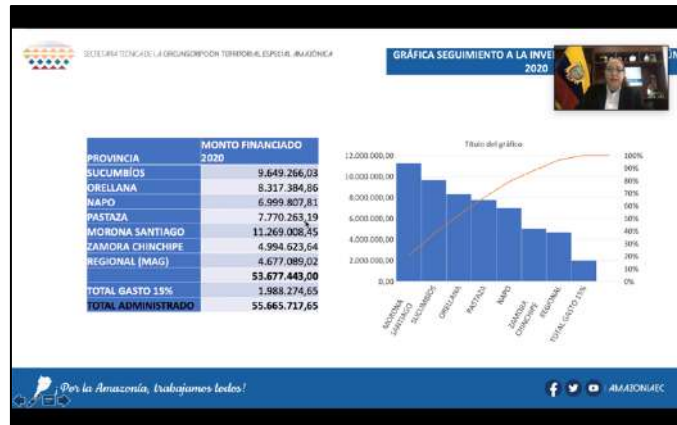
SECRETARÍA TÉCNICA DE LA CIRCUNSCRIPCIÓN TERRITORIAL ESPECIAL AMAZÓNICA

GRÁFICA SEGUIMIENTO A LA INVE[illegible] 2020

| PROVINCIA | MONTO FINANCIADO 2020 |
|---|---|
| SUCUMBÍOS | 9.649.266,03 |
| ORELLANA | 8.317.384,86 |
| NAPO | 6.999.807,81 |
| PASTAZA | 7.770.263,19 |
| MORONA SANTIAGO | 11.269.008,45 |
| ZAMORA CHINCHIPE | 4.994.623,64 |
| REGIONAL (MAG) | 4.677.089,02 |
| | 53.677.443,00 |
| TOTAL GASTO 15% | 1.988.274,65 |
| TOTAL ADMINISTRADO | 55.665.717,65 |

Título del gráfico

12.000.000,00
10.000.000,00
8.000.000,00
6.000.000,00
4.000.000,00
2.000.000,00
0,00

100%
90%
80%
70%
60%
50%
40%
30%
20%
10%
0%

MORONA SANTIAGO
SUCUMBÍOS
ORELLANA
PASTAZA
NAPO
ZAMORA CHINCHIPE
REGIONAL
TOTAL GASTO 15%

Por la Amazonía, trabajamos todos!

AMAZONIAEC